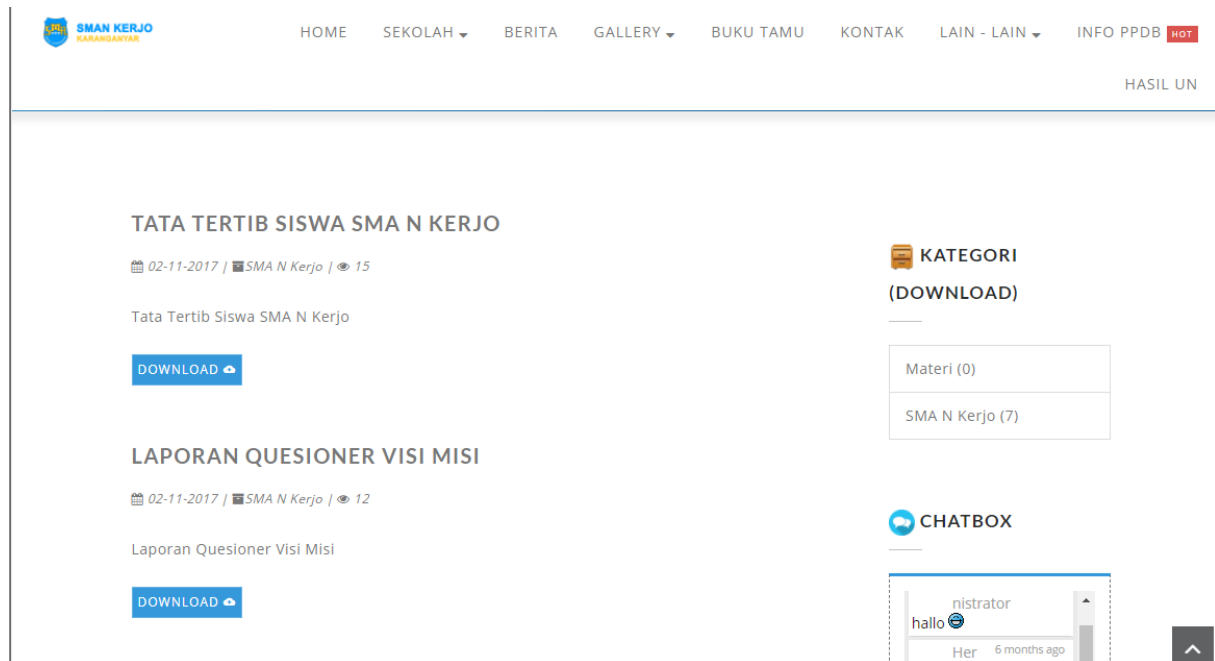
SMAN KERJO
KARANGANYAR

HOME SEKOLAH BERITA GALLERY BUKU TAMU KONTAK LAIN - LAIN INFO PPDB HOT
HASIL UN

TATA TERTIB SISWA SMA N KERJO

02-11-2017 | SMA N Kerjo | 15

Tata Tertib Siswa SMA N Kerjo

DOWNLOAD

LAPORAN QUESIONER VISI MISI

02-11-2017 | SMA N Kerjo | 12

Laporan Quesioner Visi Misi

DOWNLOAD

KATEGORI (DOWNLOAD)

Materi (0)

SMA N Kerjo (7)

CHATBOX

nistrator
hallo

Her 6 months ago